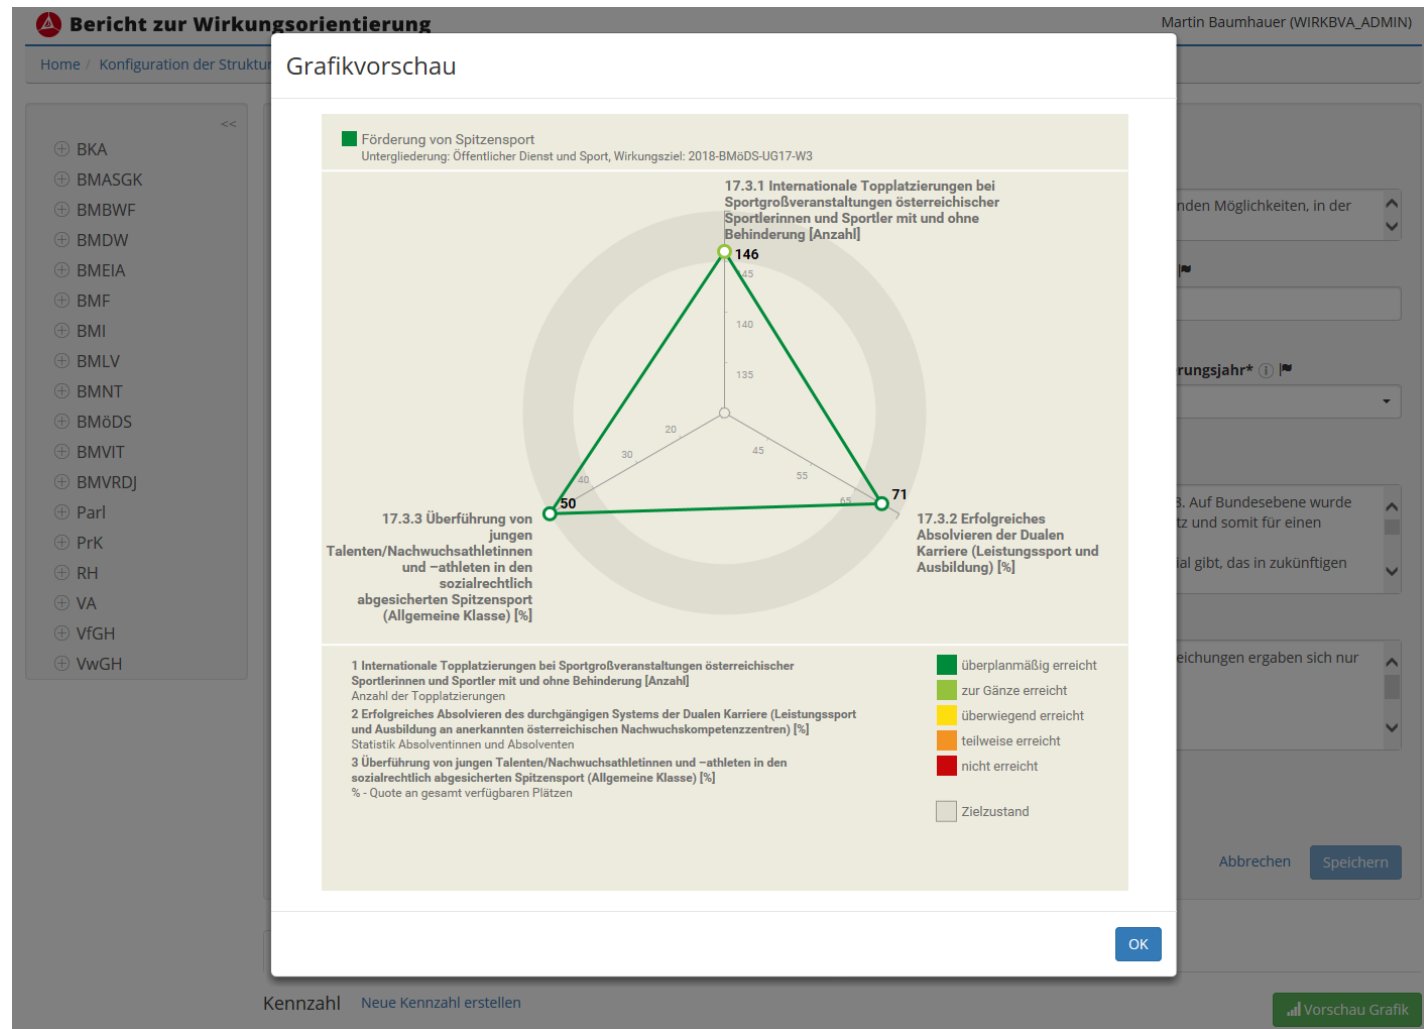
Bericht zur Wirkungsorientierung
Martin Baumhauer (WIRKBVA_ADMIN)

Home / Konfiguration der Struktu

<<

BKA
BMASGK
BMBWF
BMDW
BMEIA
BMF
BMI
BMLV
BMNT
BMöDS
BMVIT
BMVRDJ
Parl
PrK
RH
VA
VfGH
VwGH

Grafikvorschau

Förderung von Spitzensport
Untergliederung: Öffentlicher Dienst und Sport, Wirkungsziel: 2018-BMöDS-UG17-W3

17.3.1 Internationale Topplatzierungen bei Sportgroßveranstaltungen österreichischer Sportlerinnen und Sportler mit und ohne Behinderung [Anzahl]

146
145
140
135
20
30
40
45
55
65
50
71

17.3.3 Überführung von jungen Talenten/Nachwuchsathletinnen und –athleten in den sozialrechtlich abgesicherten Spitzensport (Allgemeine Klasse) [%]

17.3.2 Erfolgreiches Absolvieren der Dualen Karriere (Leistungssport und Ausbildung) [%]

1 Internationale Topplatzierungen bei Sportgroßveranstaltungen österreichischer Sportlerinnen und Sportler mit und ohne Behinderung [Anzahl]
Anzahl der Topplatzierungen
2 Erfolgreiches Absolvieren des durchgängigen Systems der Dualen Karriere (Leistungssport und Ausbildung an anerkannten österreichischen Nachwuchskompetenzzentren) [%]
Statistik Absolventinnen und Absolventen
3 Überführung von jungen Talenten/Nachwuchsathletinnen und –athleten in den sozialrechtlich abgesicherten Spitzensport (Allgemeine Klasse) [%]
% - Quote an gesamt verfügbaren Plätzen

überplanmäßig erreicht
zur Gänze erreicht
überwiegend erreicht
teilweise erreicht
nicht erreicht
Zielzustand

OK

nden Möglichkeiten, in der
rungsjahr*
. Auf Bundesebene wurde
tz und somit für einen
ial gibt, das in zukünftigen
eichungen ergaben sich nur

Abbrechen
Speichern

Kennzahl
Neue Kennzahl erstellen
Vorschau Grafik